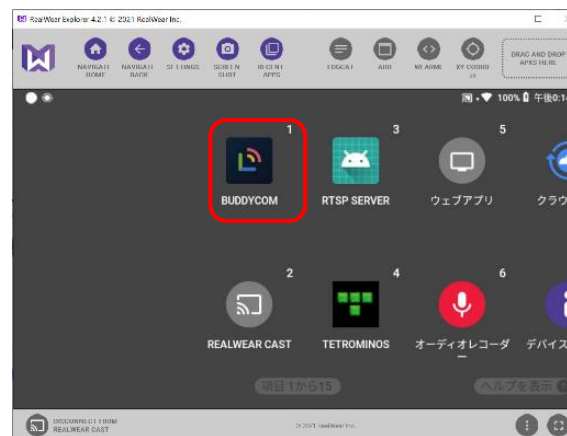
RealWear Explorer 4.2.1 © 2021 RealWear Inc.

NAVIGATE HOME
NAVIGATE BACK
SETTINGS
SCREENSHOT
RECENT APPS
LOGCAT
ADB
WEARML
XY COORDS
DRAG AND DROP APKS HERE

100% 午後0:1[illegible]

1
BUDDYCOM
3
RTSP SERVER
5
ウェブアプリ
クラウ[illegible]

2
REALWEAR CAST
4
TETROMINOS
6
オーディオレコーダー
デバイス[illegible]

項目1から15
ヘルプを表示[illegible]

DISCONNECT FROM REALWEAR CAST
© 2021 RealWear Inc.